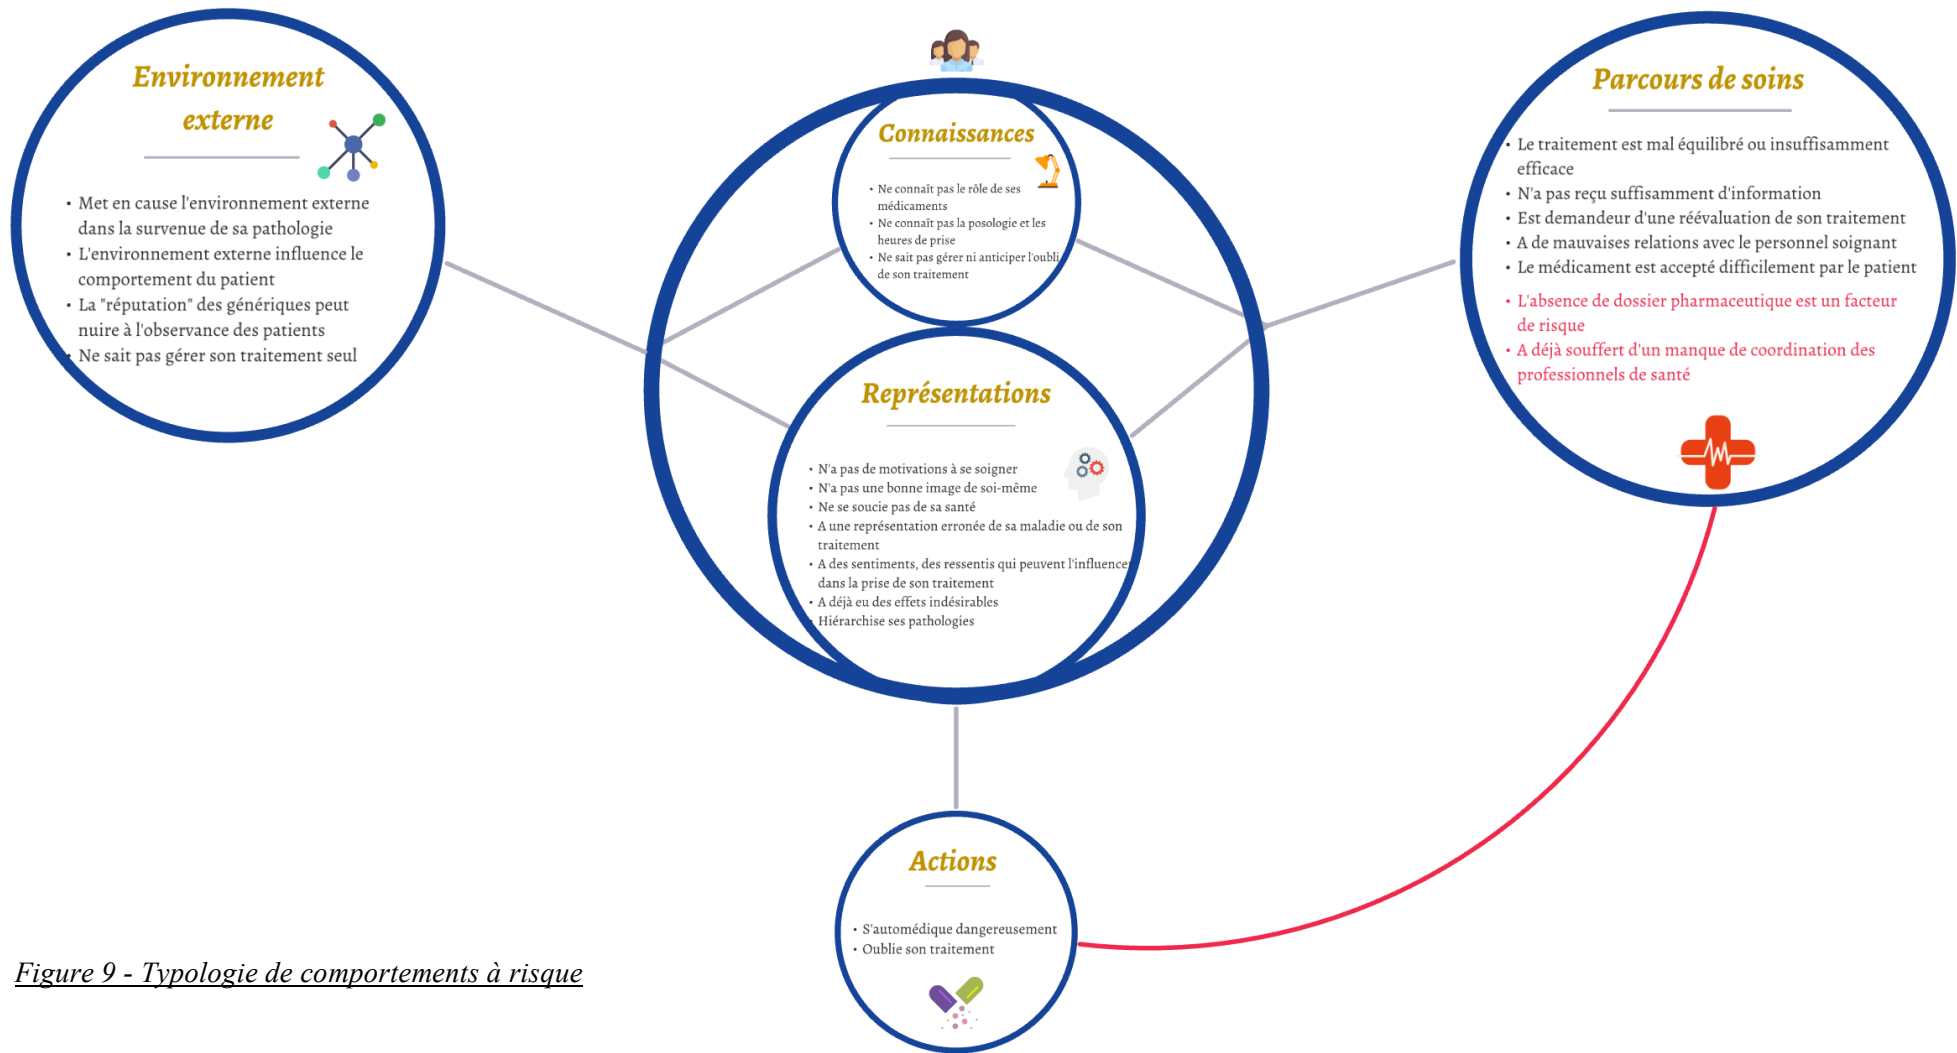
Environnement externe

- Met en cause l'environnement externe dans la survenue de sa pathologie
- L'environnement externe influence le comportement du patient
- La "réputation" des génériques peut nuire à l'observance des patients
- Ne sait pas gérer son traitement seul

Connaissances

- Ne connaît pas le rôle de ses médicaments
- Ne connaît pas la posologie et les heures de prise
- Ne sait pas gérer ni anticiper l'oubli de son traitement

Représentations

- N'a pas de motivations à se soigner
- N'a pas une bonne image de soi-même
- Ne se soucie pas de sa santé
- A une représentation erronée de sa maladie ou de son traitement
- A des sentiments, des ressentis qui peuvent l'influencer dans la prise de son traitement
- A déjà eu des effets indésirables
- Hiérarchise ses pathologies

Parcours de soins

- Le traitement est mal équilibré ou insuffisamment efficace
- N'a pas reçu suffisamment d'information
- Est demandeur d'une réévaluation de son traitement
- A de mauvaises relations avec le personnel soignant
- Le médicament est accepté difficilement par le patient
- L'absence de dossier pharmaceutique est un facteur de risque
- A déjà souffert d'un manque de coordination des professionnels de santé

Actions

- S'automédique dangereusement
- Oublie son traitement

Figure 9 - Typologie de comportements à risque